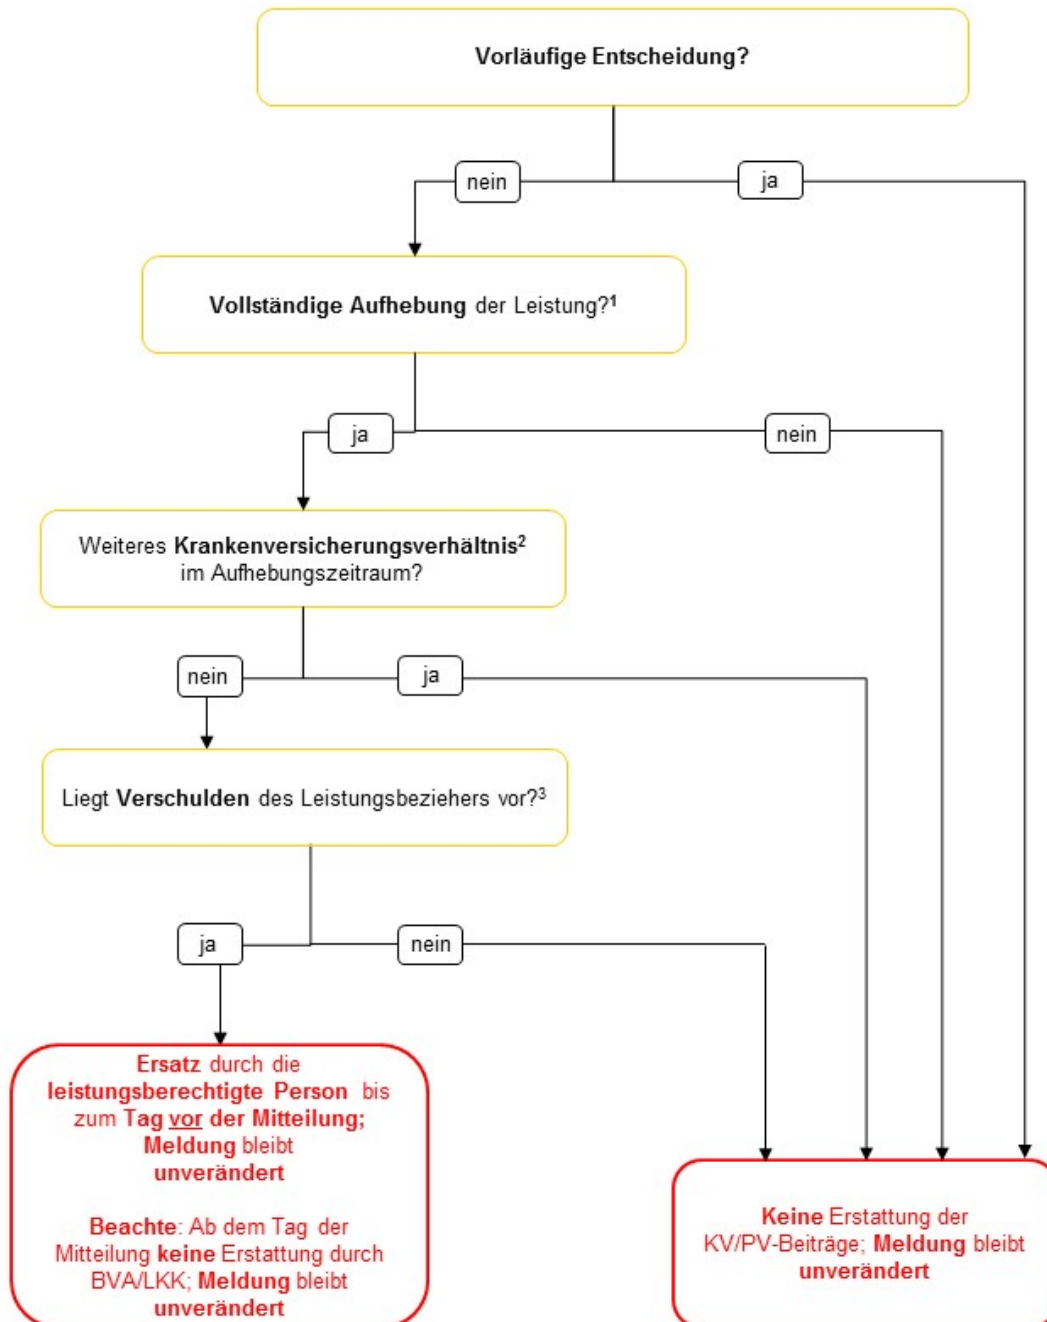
Vorläufige Entscheidung?

nein

ja

Vollständige Aufhebung der Leistung?$^1$

ja

nein

Weiteres Krankenversicherungsverhältnis$^2$ im Aufhebungszeitraum?

nein

ja

Liegt Verschulden des Leistungsbeziehers vor?$^3$

ja

nein

Ersatz durch die leistungsberechtigte Person bis zum Tag vor der Mitteilung; Meldung bleibt unverändert

Beachte: Ab dem Tag der Mitteilung keine Erstattung durch BVA/LKK; Meldung bleibt unverändert

Keine Erstattung der KV/PV-Beiträge; Meldung bleibt unverändert